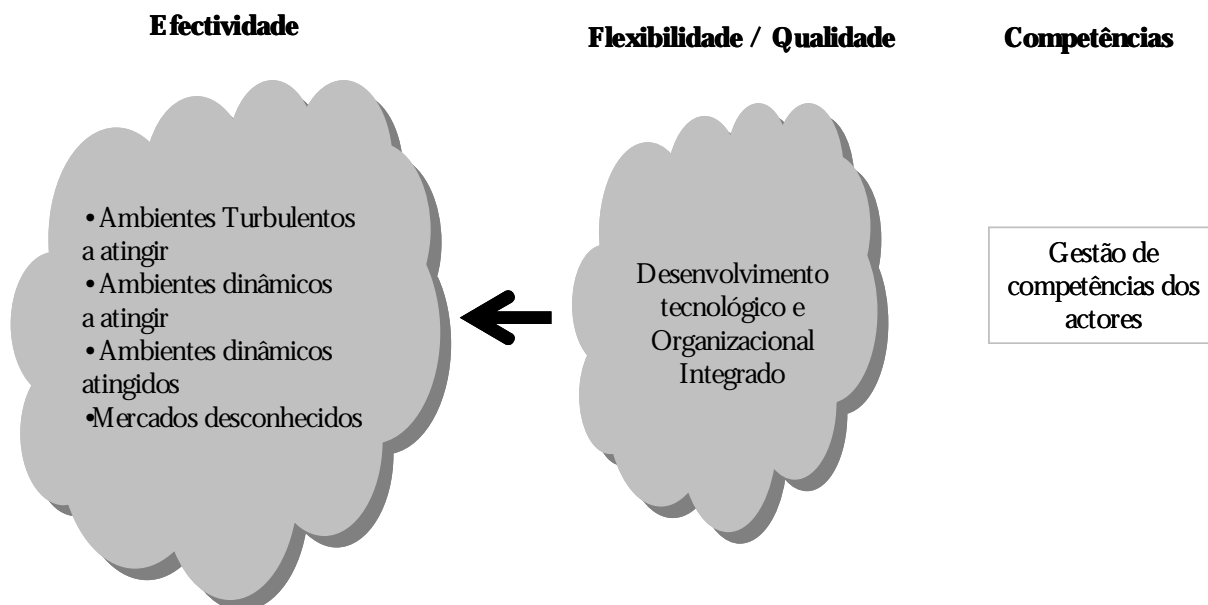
Efectividade

Flexibilidade / Qualidade

Competências

•Ambientes Turbulentos a atingir
•Ambientes dinâmicos a atingir
•Ambientes dinâmicos atingidos
•Mercados desconhecidos

Desenvolvimento tecnológico e Organizacional Integrado

Gestão de competências dos actores